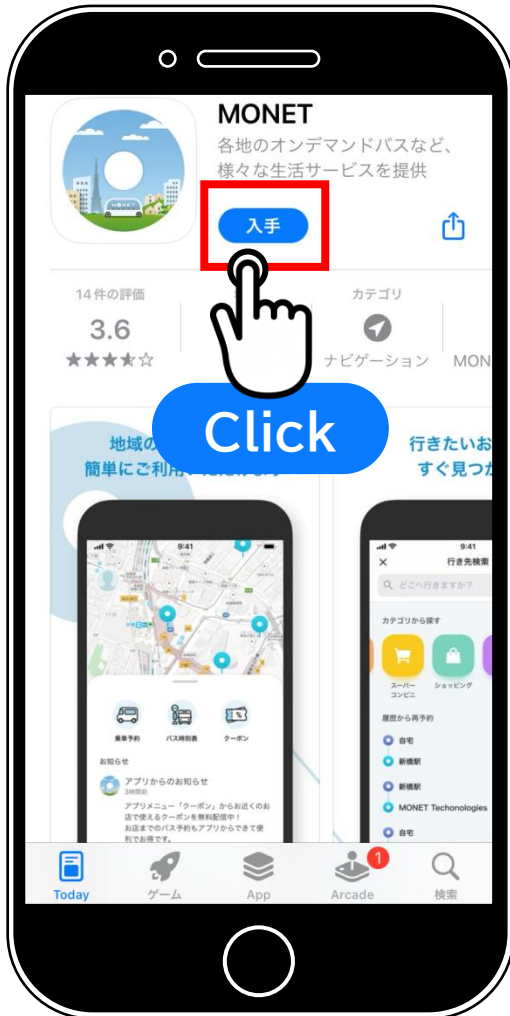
MONET
各地のオンデマンドバスなど、様々な生活サービスを提供

入手

14件の評価
3.6
★★★★☆

カテゴリ
ナビゲーション

MON

Click

地域の
簡単にご利用

行きたいお
すぐ見つか

9:41

乗車予約
バス時刻表
クーポン

お知らせ
アプリからのお知らせ
3時間前
アプリメニュー「クーポン」からお近くのお店で使えるクーポンを無料配信中！
お店までのバス予約もアプリからできて便利でお得です。

9:41
行き先検索
どこへ行きますか？
カテゴリから探す
スーパー コンビニ
ショッピング
履歴から再予約
自宅
新橋駅
新橋駅
MONET Techonologies
自宅

Today
ゲーム
App
1
Arcade
検索